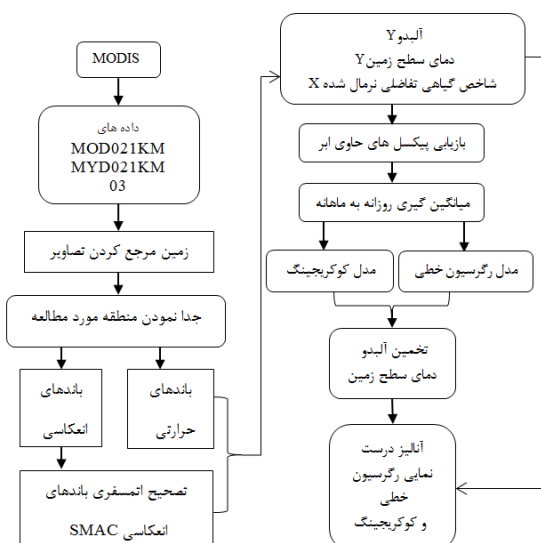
MODIS

داده های
MOD021KM
MYD021KM
03

زمین مرجع کردن تصاویر

جدا نمودن منطقه مورد مطالعه

باندهای انعکاسی

باندهای حرارتی

تصحیح اتمسفری باندهای انعکاسی SMAC

آلبدوY
دمای سطح زمینY
شاخص گیاهی تفاضلی نرمال شده X

بازیابی پیکسل های حاوی ابر

میانگین گیری روزانه به ماهانه

مدل کوکریجینگ

مدل رگرسیون خطی

تخمین آلبدو
دمای سطح زمین

آنالیز درست نمایی رگرسیون خطی و کوکریجینگ